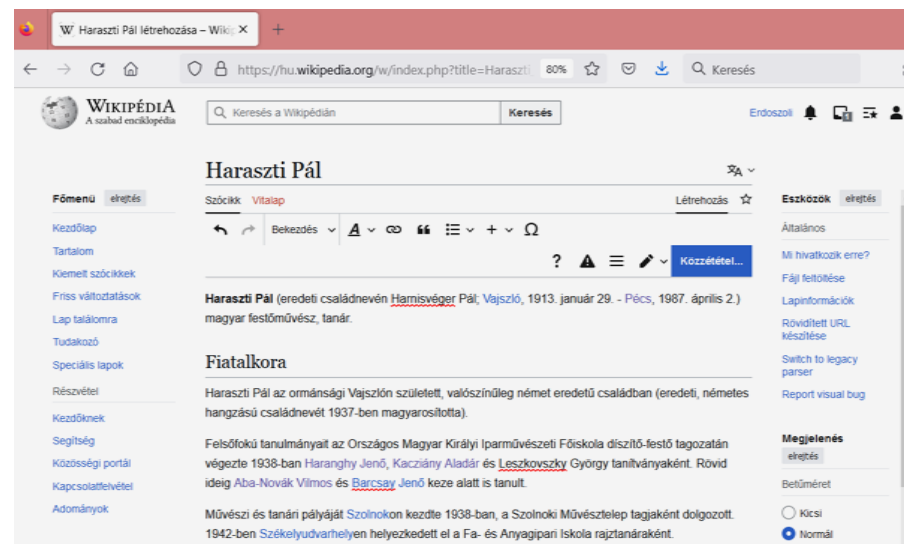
Haraszti Pál létrehozása – Wiki ×
+
https://hu.wikipedia.org/w/index.php?title=Haraszti
80%
Keresés

WIKIPÉDIA
A szabad enciklopédia
Keresés a Wikipédián
Keresés
Erdoszoli

Haraszti Pál
Szócikk Vitalap
Létrehozás

Főmenü elrejtés
Kezdőlap
Tartalom
Kiemelt szócikkek
Friss változtatások
Lap találomra
Tudakozó
Speciális lapok
Részvétel
Kezdőknek
Segítség
Közösségi portál
Kapcsolatfelvétel
Adományok

Bekezdés
Közzététel...

Haraszti Pál (eredeti családnevén Harnisvéger Pál; Vajszló, 1913. január 29. - Pécs, 1987. április 2.) magyar festőművész, tanár.

Fiatalkora

Haraszti Pál az ormánsági Vajszlón született, valószínűleg német eredetű családban (eredeti, németes hangzású családnevét 1937-ben magyarosította).

Felsőfokú tanulmányait az Országos Magyar Királyi Iparművészeti Főiskola díszítő-festő tagozatán végezte 1938-ban Haranghy Jenő, Kacziány Aladár és Leszkovszky György tanítványaként. Rövid ideig Aba-Novák Vilmos és Barcsay Jenő keze alatt is tanult.

Művészi és tanári pályáját Szolnokon kezdte 1938-ban, a Szolnoki Művésztelep tagjaként dolgozott. 1942-ben Székelyudvarhelyen helyezkedett el a Fa- és Anyagipari Iskola rajztanáraként.

Eszközök elrejtés
Általános
Mi hivatkozik erre?
Fájl feltöltése
Lapinformációk
Rövidített URL készítése
Switch to legacy parser
Report visual bug
Megjelenés
elrejtés
Betűméret
Kicsi
Normál